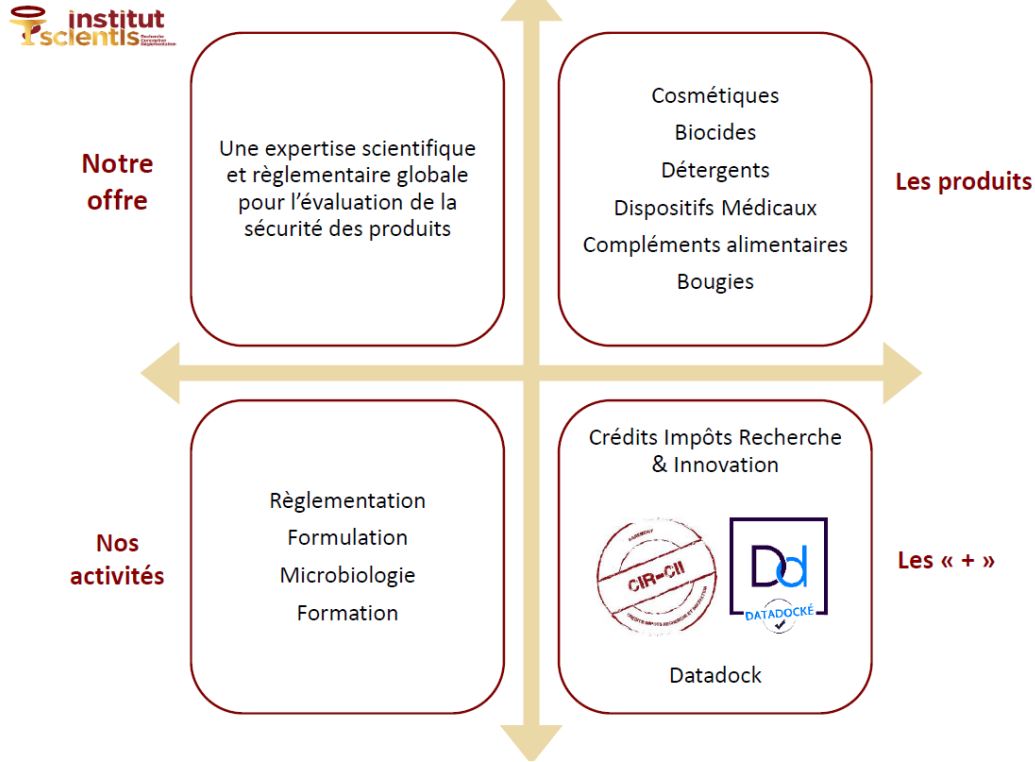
institut scientis
Recherche Conception Réglementation

Notre offre

Une expertise scientifique et règlementaire globale pour l'évaluation de la sécurité des produits

Cosmétiques
Biocides
Détergents
Dispositifs Médicaux
Compléments alimentaires
Bougies

Les produits

Nos activités

Règlementation
Formulation
Microbiologie
Formation

Crédits Impôts Recherche & Innovation

AGREMENT
CIR-CII
CREDITS IMPOTS RECHERCHE ET INNOVATION

Dd
DATADOCKÉ

Datadock

Les « + »